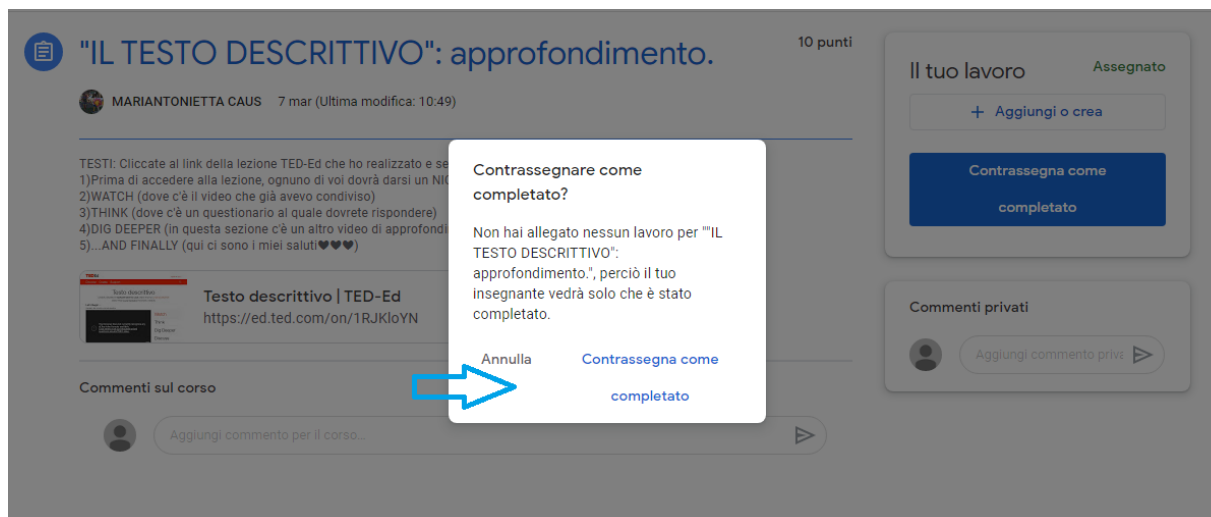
"IL TESTO DESCRITTIVO": approfondimento.

10 punti

MARIANTONIETTA CAUS 7 mar (Ultima modifica: 10:49)

TESTI: Cliccate al link della lezione TED-Ed che ho realizzato e se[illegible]
1)Prima di accedere alla lezione, ognuno di voi dovrà darsi un NI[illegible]
2)WATCH (dove c'è il video che già avevo condiviso)
3)THINK (dove c'è un questionario al quale dovrete rispondere)
4)DIG DEEPER (in questa sezione c'è un altro video di approfondi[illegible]
5)...AND FINALLY (qui ci sono i miei saluti♥♥♥)

Testo descrittivo | TED-Ed
https://ed.ted.com/on/1RJKloYN

Commenti sul corso

Aggiungi commento per il corso...

Il tuo lavoro

Assegnato

+ Aggiungi o crea

Contrassegna come completato

Commenti privati

Aggiungi commento priva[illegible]

Contrassegnare come completato?

Non hai allegato nessun lavoro per ""IL TESTO DESCRITTIVO": approfondimento.", perciò il tuo insegnante vedrà solo che è stato completato.

Annulla

Contrassegna come completato